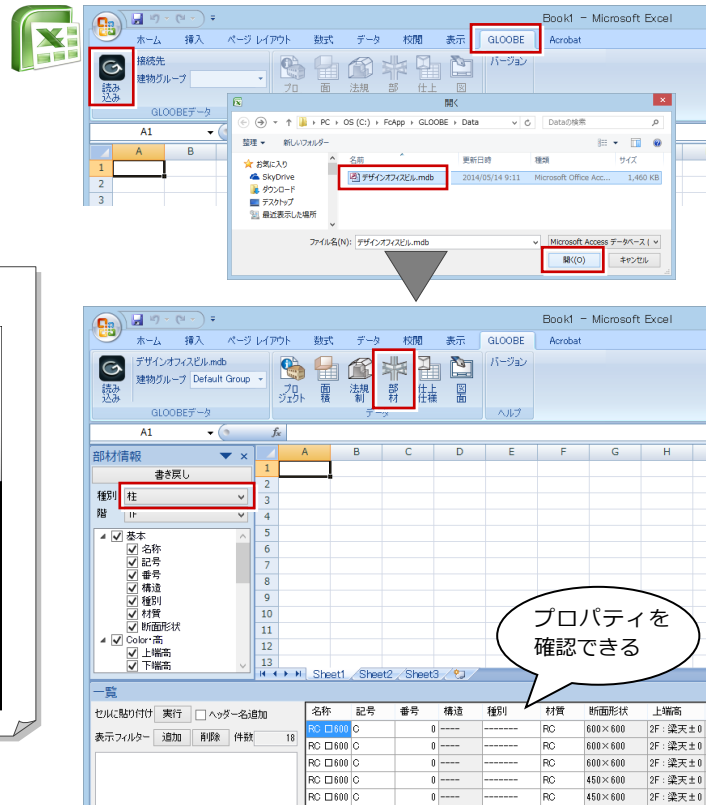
Book1 - Microsoft Excel

ホーム 挿入 ページ レイアウト 数式 データ 校閲 表示 GLOOBE Acrobat

読み込み

接続先
建物グループ

プロ 面 法規 部 仕上 図

バージョン

GLOOBEデータ

A1

A B

1
2
3

開く

PC › OS (C:) › FcApp › GLOOBE › Data

Dataの検索

整理 ▾ 新しいフォルダー

お気に入り
SkyDrive
ダウンロード
デスクトップ
最近表示した場所

名前 更新日時 種類 サイズ

デザインオフィスビル.mdb 2014/05/14 9:11 Microsoft Office Acc... 1,460 KB

ファイル名(N): デザインオフィスビル.mdb

Microsoft Access データベース (

開く(O) キャンセル

Book1 - Microsoft Excel

ホーム 挿入 ページ レイアウト 数式 データ 校閲 表示 GLOOBE Acrobat

読み込み

デザインオフィスビル.mdb
建物グループ Default Group

プロジェクト 面積 法規制 部材 仕上仕様 図面

バージョン

GLOOBEデータ データ ヘルプ

A1 $f_x$

部材情報

書き戻し

種別 柱

階 1F

基本
名称
記号
番号
構造
種別
材質
断面形状
Color・高
上端高
下端高

A B C D E F G H

1
2
3
4
5
6
7
8
9
10
11
12
13

Sheet1 Sheet2 Sheet3

プロパティを確認できる

一覧

セルに貼り付け 実行 ヘッダー名追加

表示フィルター 追加 削除 件数 18

| 名称 | 記号 | 番号 | 構造 | 種別 | 材質 | 断面形状 | 上端高 |
|---|---|---|---|---|---|---|---|
| RC □600 | C | 0 | ---- | ------- | RC | 600×600 | 2F：梁天±0 |
| RC □600 | C | 0 | ---- | ------- | RC | 600×600 | 2F：梁天±0 |
| RC □600 | C | 0 | ---- | ------- | RC | 600×600 | 2F：梁天±0 |
| RC □600 | C | 0 | ---- | ------- | RC | 450×600 | 2F：梁天±0 |
| RC □600 | C | 0 | ---- | ------- | RC | 450×600 | 2F：梁天±0 |